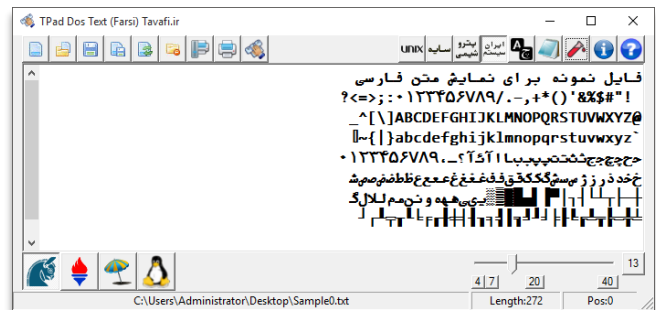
TPad Dos Text (Farsi) Tavafi.ir

UNIX سایه پترو شیمی ایران سیستم

فایل نمونه برای نمایش متن فارسی
!"#$%&'()*+,-./۰۱۲۳۴۵۶۷۸۹:;<=>?
_^[\]ABCDEFGHIJKLMNOPQRSTUVWXYZ@
~{|}abcdefghijklmnopqrstuvwxyz`
۰۱۲۳۴۵۶۷۸۹،ـ؟ آئآ ءاببپپتتثثججچچحح
خخددذرزژسسششصصضضططظظععععغغغغففققککگگللاللمم
ننوههههییی

4 7 20 40 13

C:\Users\Administrator\Desktop\Sample0.txt Length:272 Pos:0